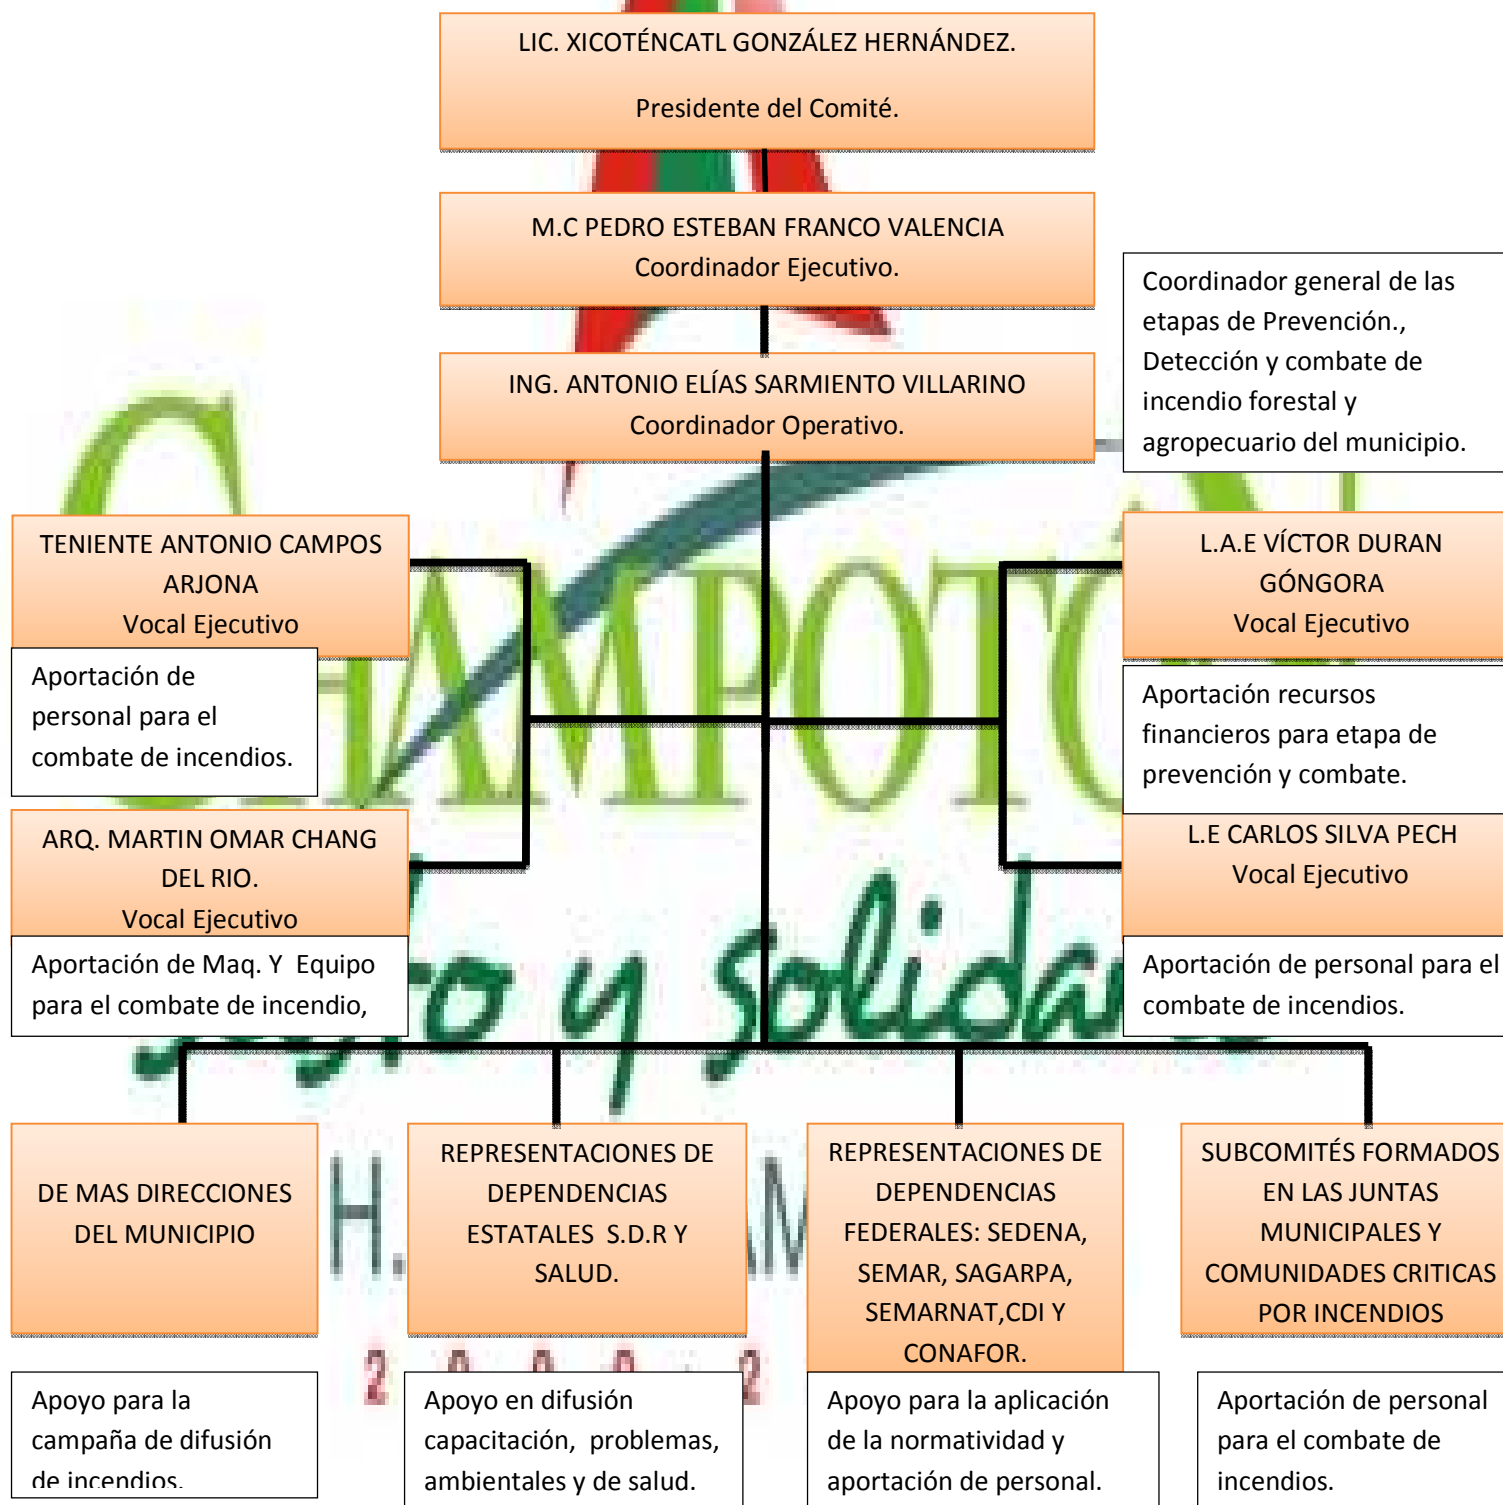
LIC. XICOTÉNCATL GONZÁLEZ HERNÁNDEZ.

Presidente del Comité.

M.C PEDRO ESTEBAN FRANCO VALENCIA
Coordinador Ejecutivo.

ING. ANTONIO ELÍAS SARMIENTO VILLARINO
Coordinador Operativo.

Coordinador general de las etapas de Prevención., Detección y combate de incendio forestal y agropecuario del municipio.

TENIENTE ANTONIO CAMPOS ARJONA
Vocal Ejecutivo

Aportación de personal para el combate de incendios.

L.A.E VÍCTOR DURAN GÓNGORA
Vocal Ejecutivo

Aportación recursos financieros para etapa de prevención y combate.

ARQ. MARTIN OMAR CHANG DEL RIO.
Vocal Ejecutivo

Aportación de Maq. Y Equipo para el combate de incendio,

L.E CARLOS SILVA PECH
Vocal Ejecutivo

Aportación de personal para el combate de incendios.

DE MAS DIRECCIONES DEL MUNICIPIO

REPRESENTACIONES DE DEPENDENCIAS ESTATALES S.D.R Y SALUD.

REPRESENTACIONES DE DEPENDENCIAS FEDERALES: SEDENA, SEMAR, SAGARPA, SEMARNAT,CDI Y CONAFOR.

SUBCOMITÉS FORMADOS EN LAS JUNTAS MUNICIPALES Y COMUNIDADES CRITICAS POR INCENDIOS

Apoyo para la campaña de difusión de incendios.

Apoyo en difusión capacitación, problemas, ambientales y de salud.

Apoyo para la aplicación de la normatividad y aportación de personal.

Aportación de personal para el combate de incendios.